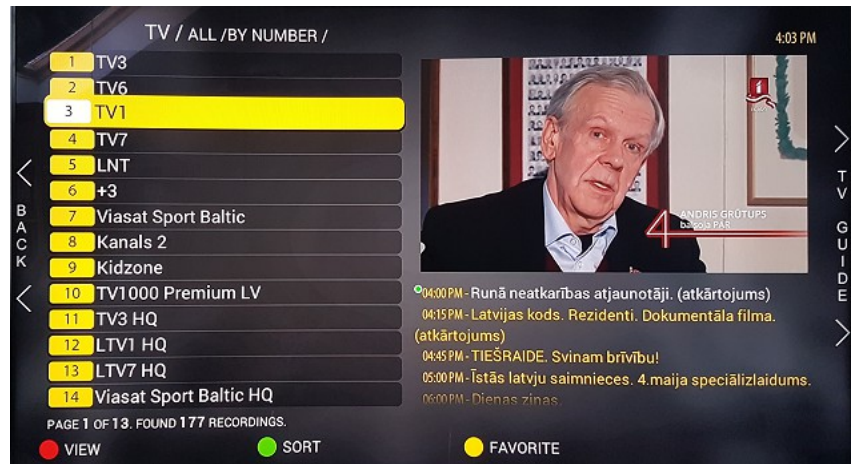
TV / ALL /BY NUMBER /

4:03 PM

1 TV3
2 TV6
3 TV1
4 TV7
5 LNT
6 +3
7 Viasat Sport Baltic
8 Kanals 2
9 Kidzone
10 TV1000 Premium LV
11 TV3 HQ
12 LTV1 HQ
13 LTV7 HQ
14 Viasat Sport Baltic HQ

BACK

TV GUIDE

ANDRIS GRŪTUPS
balsoja PAR

04:00 PM - Runā neatkarības atjaunotāji. (atkārtojums)
04:15 PM - Latvijas kods. Rezidenti. Dokumentāla filma. (atkārtojums)
04:45 PM - TIEŠRAIDE. Svinam brīvību!
05:00 PM - Īstās latvju saimnieces. 4.maija speciālizlaidums.
06:00 PM - Dienas ziņas

PAGE 1 OF 13. FOUND 177 RECORDINGS.

VIEW
SORT
FAVORITE